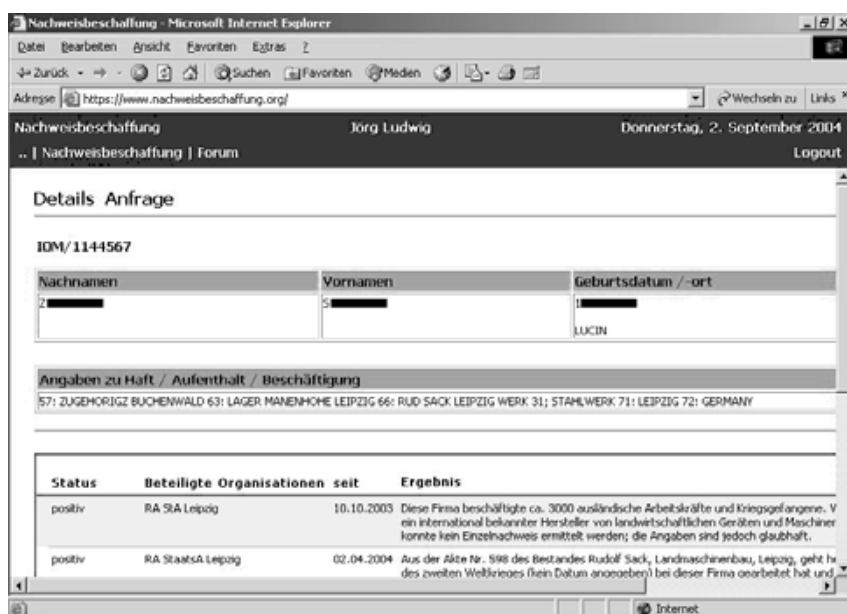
Nachweisbeschaffung - Microsoft Internet Explorer

Datei Bearbeiten Ansicht Favoriten Extras ?

Zurück Suchen Favoriten Medien

Adresse https://www.nachweisbeschaffung.org/

Wechseln zu Links

Nachweisbeschaffung Jörg Ludwig Donnerstag, 2. September 2004

.. | Nachweisbeschaffung | Forum Logout

Details Anfrage

IOM/1144567

| Nachnamen | Vornamen | Geburtsdatum /-ort |
|---|---|---|
| Z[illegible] | S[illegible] | 1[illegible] LUCIN |

Angaben zu Haft / Aufenthalt / Beschäftigung

57: ZUGEHORIGZ BUCHENWALD 63: LAGER MANENHOHE LEIPZIG 66: RUD SACK LEIPZIG WERK 31; STAHLWERK 71: LEIPZIG 72: GERMANY

| Status | Beteiligte Organisationen | seit | Ergebnis |
|---|---|---|---|
| positiv | RA StA Leipzig | 10.10.2003 | Diese Firma beschäftigte ca. 3000 ausländische Arbeitskräfte und Kriegsgefangene. V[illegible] ein international bekannter Hersteller von landwirtschaftlichen Geräten und Maschiner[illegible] konnte kein Einzelnachweis ermittelt werden; die Angaben sind jedoch glaubhaft. |
| positiv | RA StaatsA Leipzig | 02.04.2004 | Aus der Akte Nr. 598 des Bestandes Rudolf Sack, Landmaschinenbau, Leipzig, geht h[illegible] des zweiten Weltkrieges (kein Datum angegeben) bei dieser Firma gearbeitet hat und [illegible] |

Internet